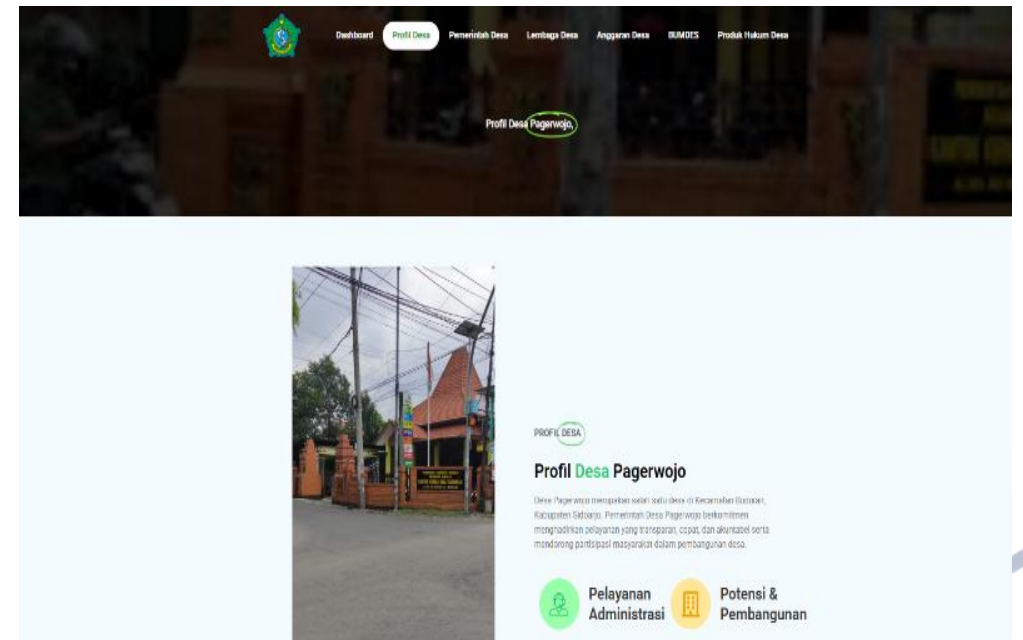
Dashboard Profil Desa Pemerintah Desa Lembaga Desa Anggaran Desa BUMDES Produk Hukum Desa

Profil Desa Pagerwojo,

PROFIL DESA

Profil Desa Pagerwojo

Desa Pagerwojo merupakan salah satu desa di Kecamatan Buduran, Kabupaten Sidoarjo. Pemerintah Desa Pagerwojo berkomitmen menghadirkan pelayanan yang transparan, cepat, dan akuntabel serta mendorong partisipasi masyarakat dalam pembangunan desa.

Pelayanan Administrasi

Potensi & Pembangunan